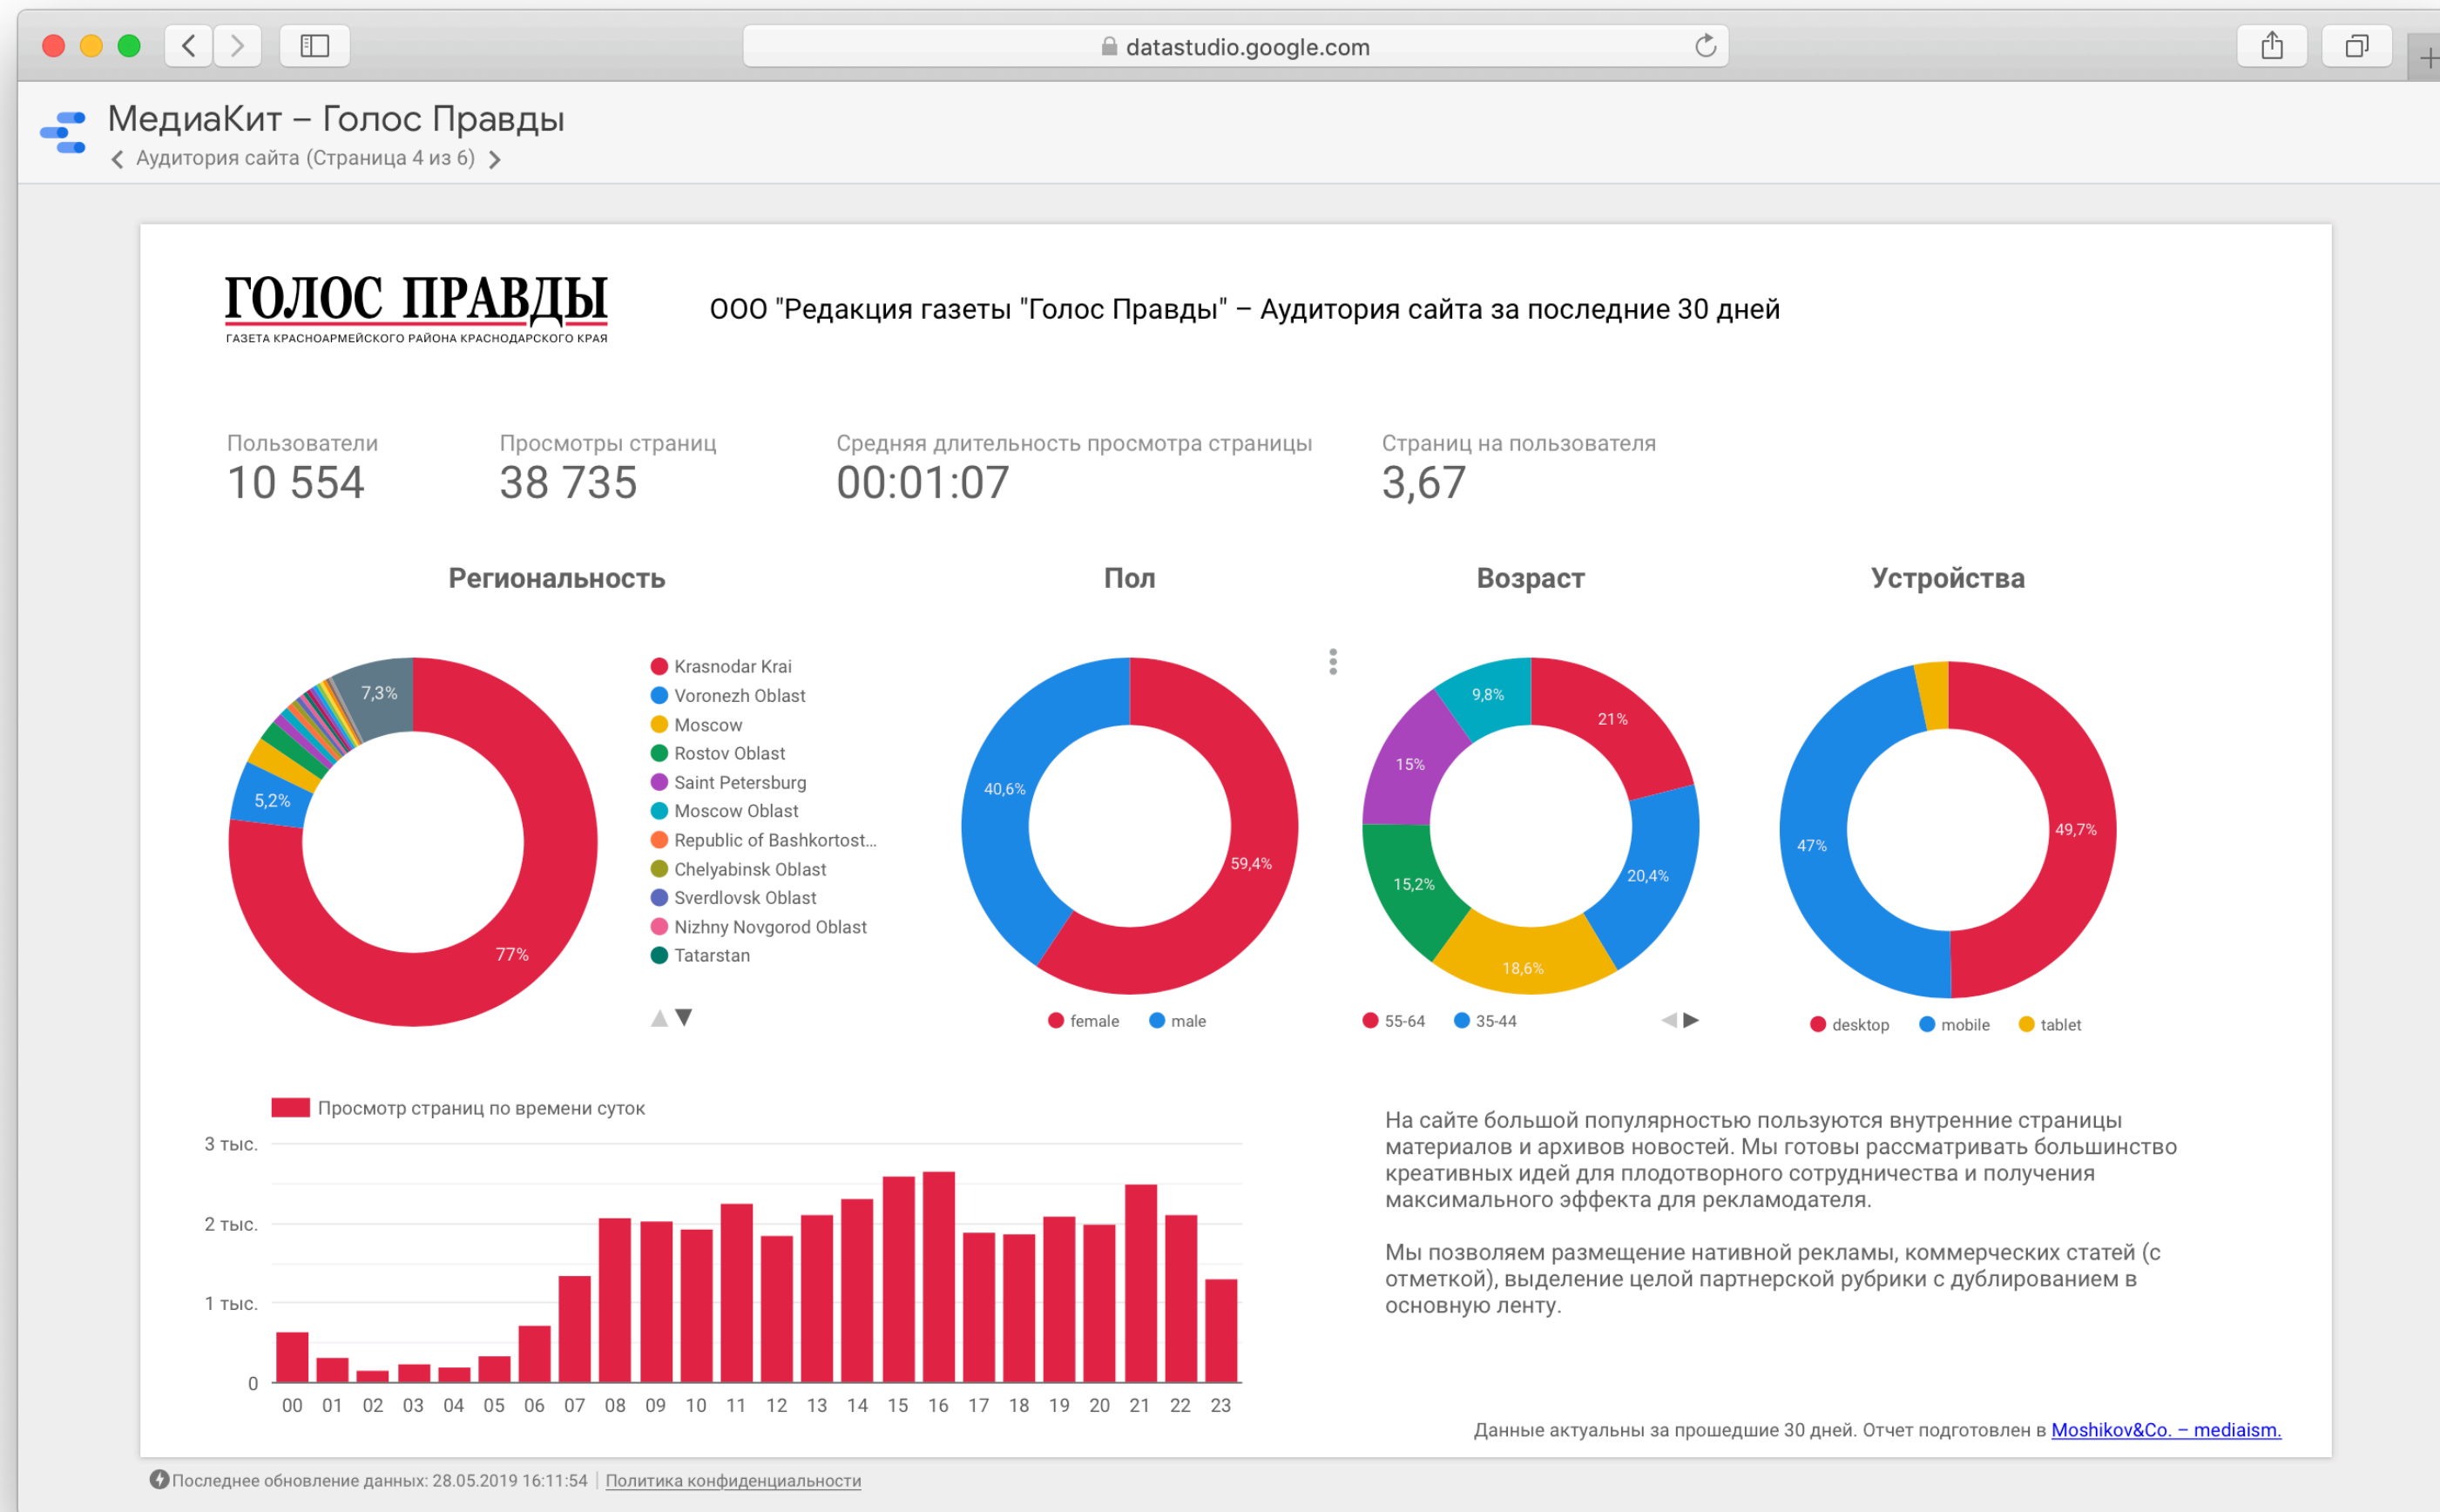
datastudio.google.com

МедиаКит – Голос Правды
Аудитория сайта (Страница 4 из 6)

ГОЛОС ПРАВДЫ
ГАЗЕТА КРАСНОАРМЕЙСКОГО РАЙОНА КРАСНОДАРСКОГО КРАЯ

ООО "Редакция газеты "Голос Правды" – Аудитория сайта за последние 30 дней

Пользователи
10 554

Просмотры страниц
38 735

Средняя длительность просмотра страницы
00:01:07

Страниц на пользователя
3,67

Региональность

7,3%
5,2%
77%

Krasnodar Krai
Voronezh Oblast
Moscow
Rostov Oblast
Saint Petersburg
Moscow Oblast
Republic of Bashkortost...
Chelyabinsk Oblast
Sverdlovsk Oblast
Nizhny Novgorod Oblast
Tatarstan

Пол

40,6%
59,4%
female
male

Возраст

9,8%
21%
15%
20,4%
15,2%
18,6%
55-64
35-44

Устройства

47%
49,7%
desktop
mobile
tablet

Просмотр страниц по времени суток

3 тыс.
2 тыс.
1 тыс.
0

00 01 02 03 04 05 06 07 08 09 10 11 12 13 14 15 16 17 18 19 20 21 22 23

На сайте большой популярностью пользуются внутренние страницы материалов и архивов новостей. Мы готовы рассматривать большинство креативных идей для плодотворного сотрудничества и получения максимального эффекта для рекламодателя.

Мы позволяем размещение нативной рекламы, коммерческих статей (с отметкой), выделение целой партнерской рубрики с дублированием в основную ленту.

Данные актуальны за прошедшие 30 дней. Отчет подготовлен в Moshikov&Co. – mediaism.

Последнее обновление данных: 28.05.2019 16:11:54 | Политика конфиденциальности